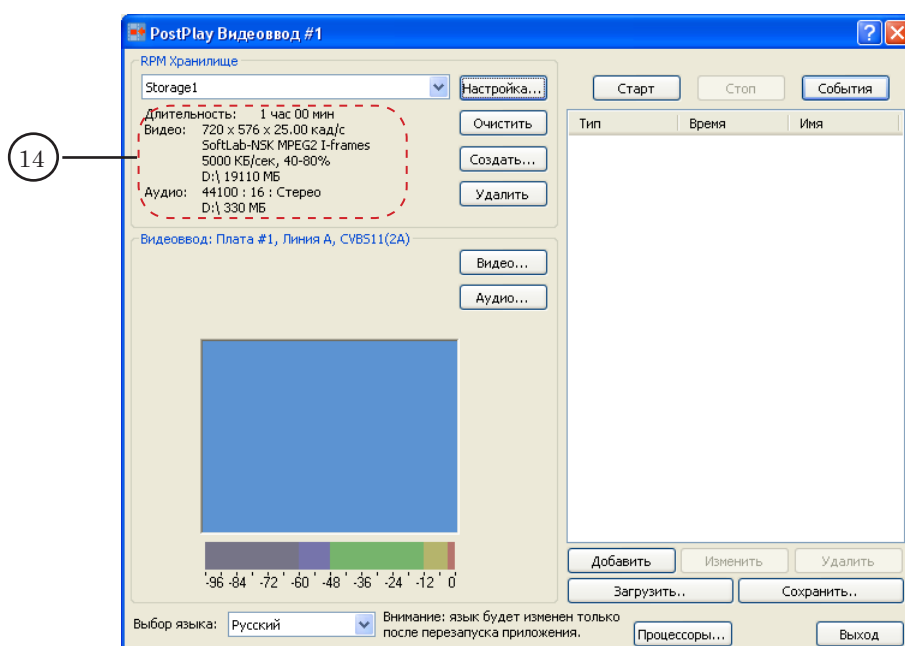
PostPlay Видеоввод #1

RPM Хранилище

Storage1

Настройка...

Длительность: 1 час 00 мин
Видео: 720 x 576 x 25.00 кад/с
SoftLab-NSK MPEG2 I-frames
5000 КБ/сек, 40-80%
D:\ 19110 МБ
Аудио: 44100 : 16 : Стерео
D:\ 330 МБ

Очистить

Создать...

Удалить

14

Видеоввод: Плата #1, Линия А, CVBS11(2A)

Видео...

Аудио...

-96 -84 -72 -60 -48 -36 -24 -12 0

Старт

Стоп

События

| Тип | Время | Имя |
|---|---|---|

Добавить

Изменить

Удалить

Загрузить..

Сохранить..

Выбор языка:

Русский

Внимание: язык будет изменен только после перезапуска приложения.

Процессоры...

Выход